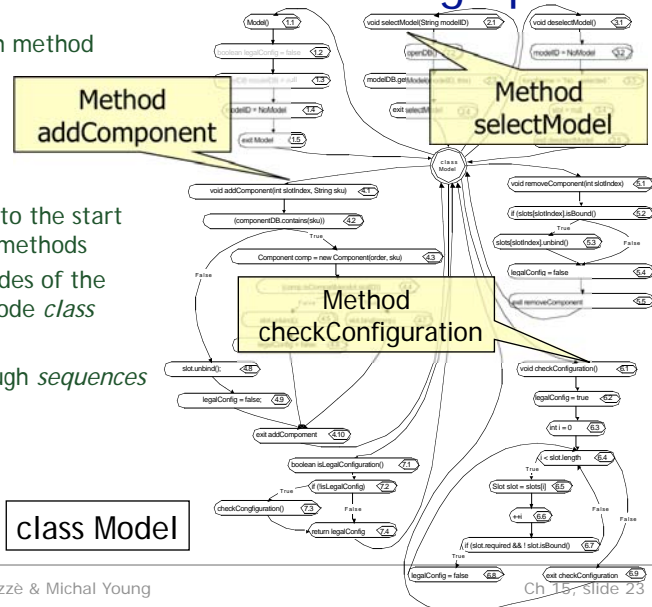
n method

to the start
methods
des of the
ode *class*

ugh *sequences*

Method addComponent

Method selectModel

Method checkConfiguration

class Model

Model() 1.1
boolean legalConfig = false 1.2
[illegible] 1.3
modelID = NoModel 1.4
exit Model 1.5

void selectModel(String modelID) 2.1
openDB()
modelDB.get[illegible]
exit selectM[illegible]

void deselectModel() 3.1
modelID = NoModel 3.2
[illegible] 3.3

class Model

void addComponent(int slotIndex, String sku) 4.1
(componentDB.contains(sku)) 4.2
True
Component comp = new Component(order, sku) 4.3
False
slot.unbind(); 4.8
legalConfig = false; 4.9
exit addCompoment 4.10

void removeComponent(int slotIndex) 5.1
if (slots[slotIndex].isBound() 5.2
True
slots[slotIndex].unbind() 5.3
False
legalConfig = false 5.4
exit removeComponent 5.5

boolean isLegalConfiguration() 7.1
if (!isLegalConfig) 7.2
True
checkConfiguration() 7.3
False
return legalConfig 7.4

void checkConfiguration() 6.1
legalConfig = true 6.2
int i = 0 6.3
i < slot.length 6.4
True
Slot slot = slots[i] 6.5
++i 6.6
False
False
if (slot.required && ! slot.isBound() 6.7
True
legalConfig = false 6.8
exit checkConfiguration 6.9

zzè & Michal Young
Ch 15, slide 23